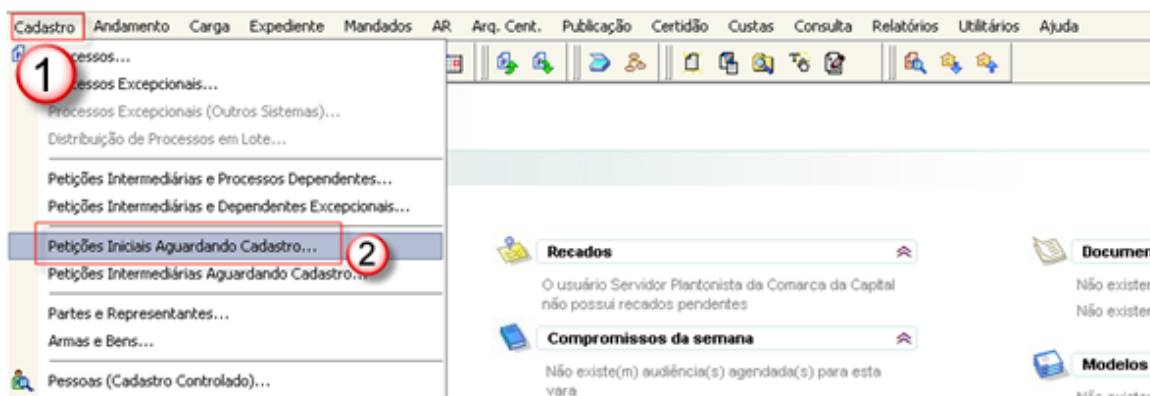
Cadastro Andamento Carga Expediente Mandados AR Arq. Cent. Publicação Certidão Custas Consulta Relatórios Utilitários Ajuda

1

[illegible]cessos...
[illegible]cessos Excepcionais...
Processos Excepcionais (Outros Sistemas)...
Distribuição de Processos em Lote...
Petições Intermediárias e Processos Dependentes...
Petições Intermediárias e Dependentes Excepcionais...
Petições Iniciais Aguardando Cadastro...
2
Petições Intermediárias Aguardando Cadastro...
Partes e Representantes...
Armas e Bens...
Pessoas (Cadastro Controlado)...

Recados
O usuário Servidor Plantonista da Comarca da Capital não possui recados pendentes

Compromissos da semana
Não existe(m) audiência(s) agendada(s) para esta vara

Documen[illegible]
Não existe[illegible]
Não existe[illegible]

Modelos
Não existe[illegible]